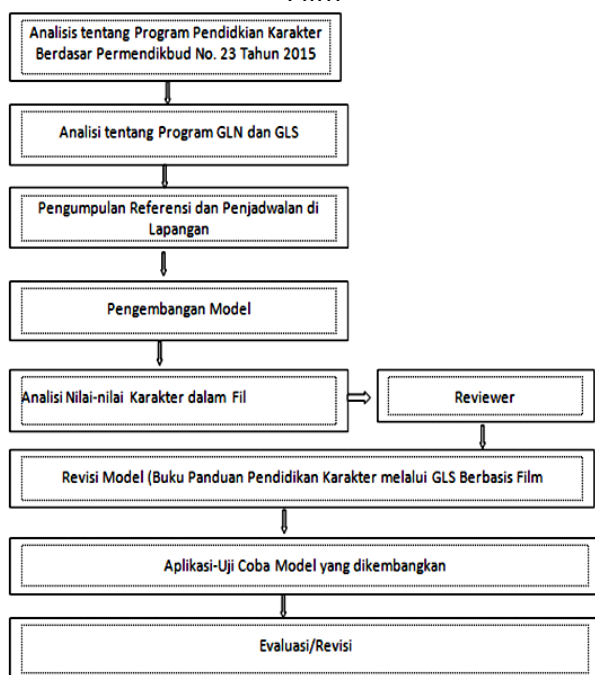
Analisis tentang Program Pendidkian Karakter Berdasar Permendikbud No. 23 Tahun 2015

Analisi tentang Program GLN dan GLS

Pengumpulan Referensi dan Penjadwalan di Lapangan

Pengembangan Model

Analisi Nilai-nilai Karakter dalam Fil

Reviewer

Revisi Model (Buku Panduan Pendidikan Karakter melalui GLS Berbasis Film

Aplikasi-Uji Coba Model yang dikembangkan

Evaluasi/Revisi